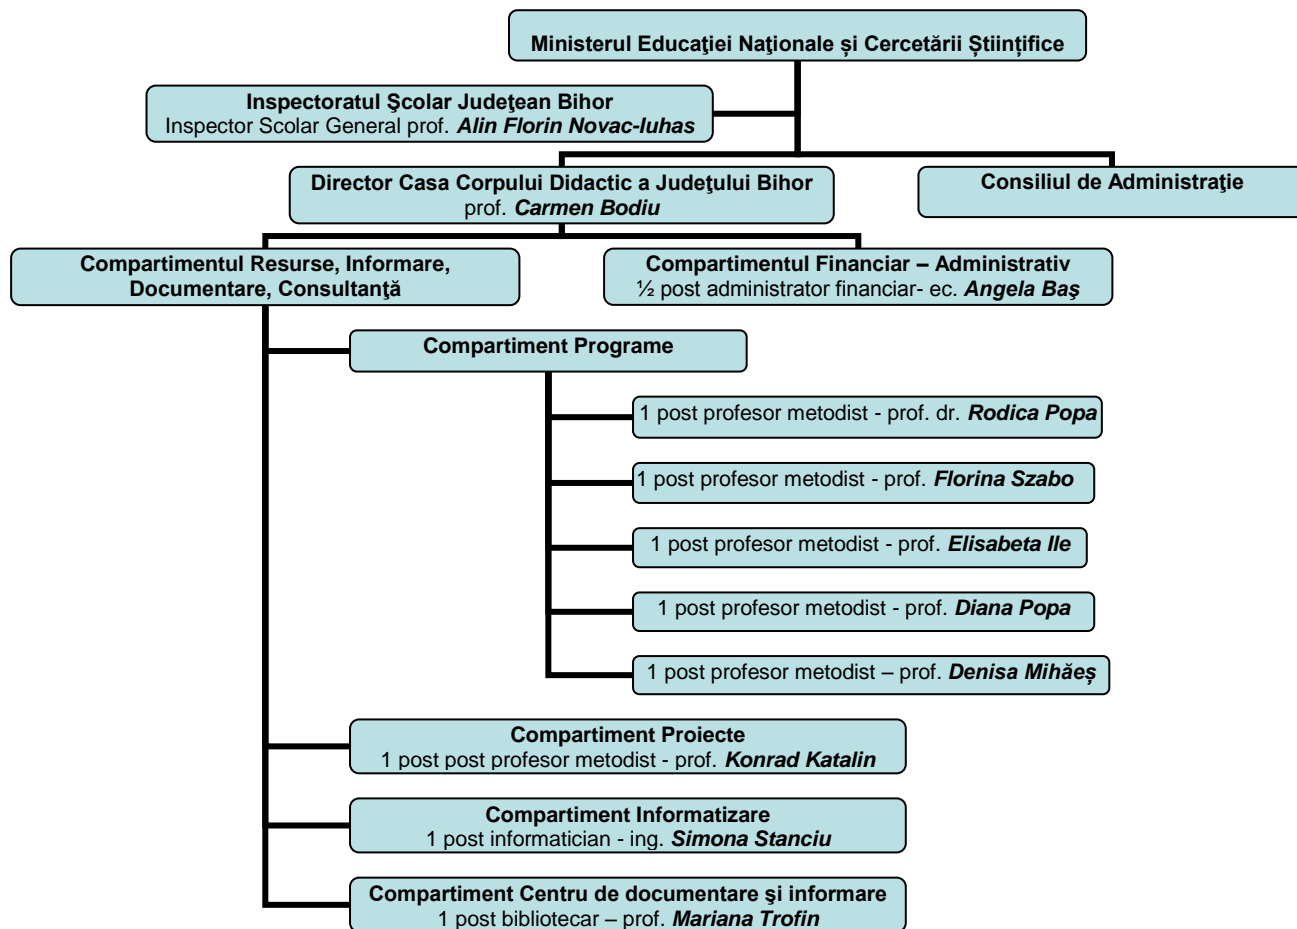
Ministerul Educației Naționale și Cercetării Științifice

Inspectoratul Şcolar Judeţean Bihor
Inspector Scolar General prof. Alin Florin Novac-Iuhas

Director Casa Corpului Didactic a Judeţului Bihor
prof. Carmen Bodiu

Consiliul de Administraţie

Compartimentul Resurse, Informare, Documentare, Consultanţă

Compartimentul Financiar – Administrativ
½ post administrator financiar- ec. Angela Baş

Compartiment Programe

1 post profesor metodist - prof. dr. Rodica Popa

1 post profesor metodist - prof. Florina Szabo

1 post profesor metodist - prof. Elisabeta Ile

1 post profesor metodist - prof. Diana Popa

1 post profesor metodist – prof. Denisa Mihăeș

Compartiment Proiecte
1 post post profesor metodist - prof. Konrad Katalin

Compartiment Informatizare
1 post informatician - ing. Simona Stanciu

Compartiment Centru de documentare şi informare
1 post bibliotecar – prof. Mariana Trofin